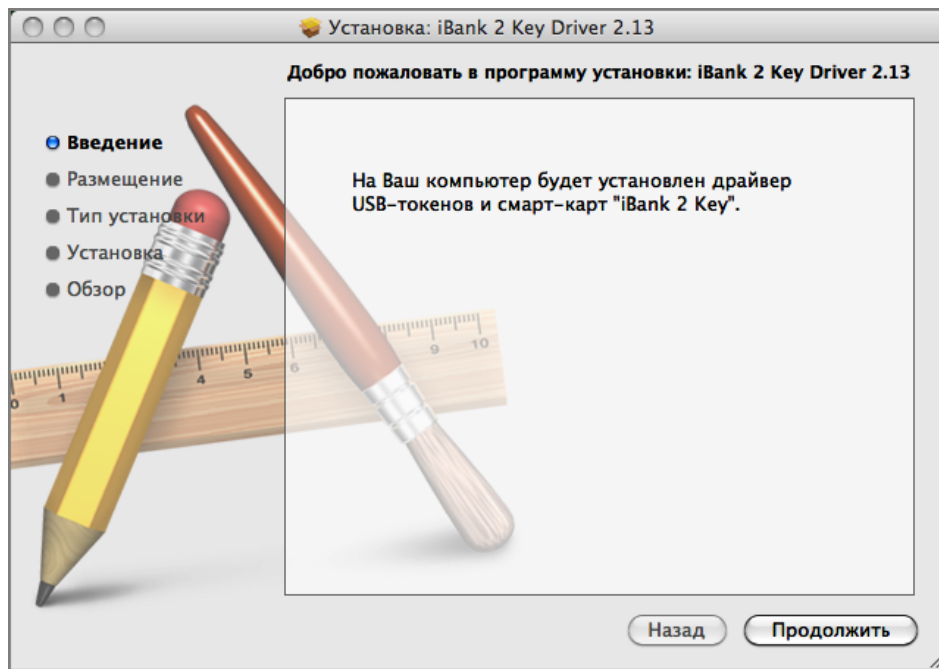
Установка: iBank 2 Key Driver 2.13

Добро пожаловать в программу установки: iBank 2 Key Driver 2.13

Введение
Размещение
Тип установки
Установка
Обзор

На Ваш компьютер будет установлен драйвер USB-токенов и смарт-карт "iBank 2 Key".

0 1 4 5 6 9 10

Назад
Продолжить